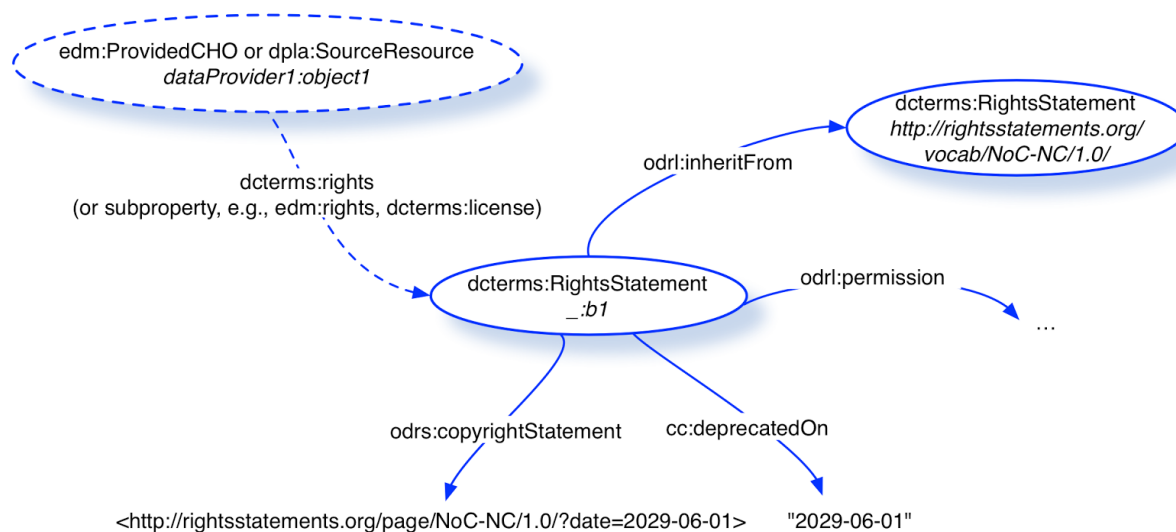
edm:ProvidedCHO or dpla:SourceResource
dataProvider1:object1

dcterms:rights
(or subproperty, e.g., edm:rights, dcterms:license)

odrl:inheritFrom

dcterms:RightsStatement
http://rightsstatements.org/vocab/NoC-NC/1.0/

dcterms:RightsStatement
_:b1

odrl:permission

…

odrs:copyrightStatement

cc:deprecatedOn

<http://rightsstatements.org/page/NoC-NC/1.0/?date=2029-06-01>

"2029-06-01"